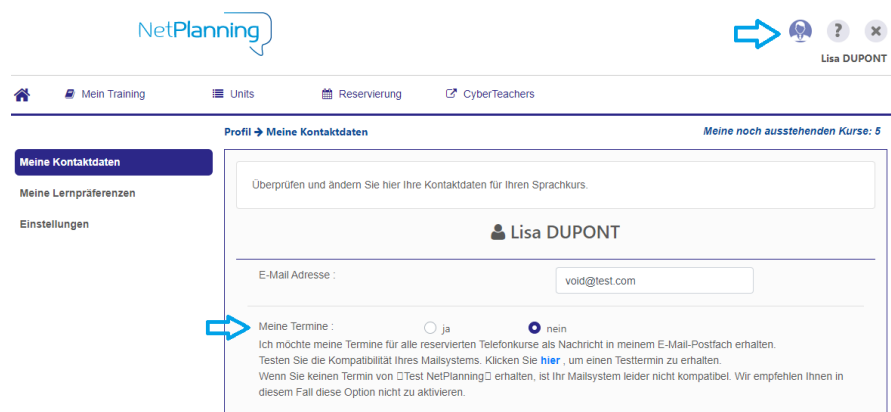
NetPlanning

?

Lisa DUPONT

Mein Training

Units

Reservierung

CyberTeachers

Profil → Meine Kontaktdaten

Meine noch ausstehenden Kurse: 5

Meine Kontaktdaten

Meine Lernpräferenzen

Einstellungen

Überprüfen und ändern Sie hier Ihre Kontaktdaten für Ihren Sprachkurs.

Lisa DUPONT

E-Mail Adresse :

void@test.com

Meine Termine :

ja

nein

Ich möchte meine Termine für alle reservierten Telefonkurse als Nachricht in meinem E-Mail-Postfach erhalten.
Testen Sie die Kompatibilität Ihres Mailsystems. Klicken Sie hier , um einen Testtermin zu erhalten.
Wenn Sie keinen Termin von Test NetPlanning erhalten, ist Ihr Mailsystem leider nicht kompatibel. Wir empfehlen Ihnen in diesem Fall diese Option nicht zu aktivieren.